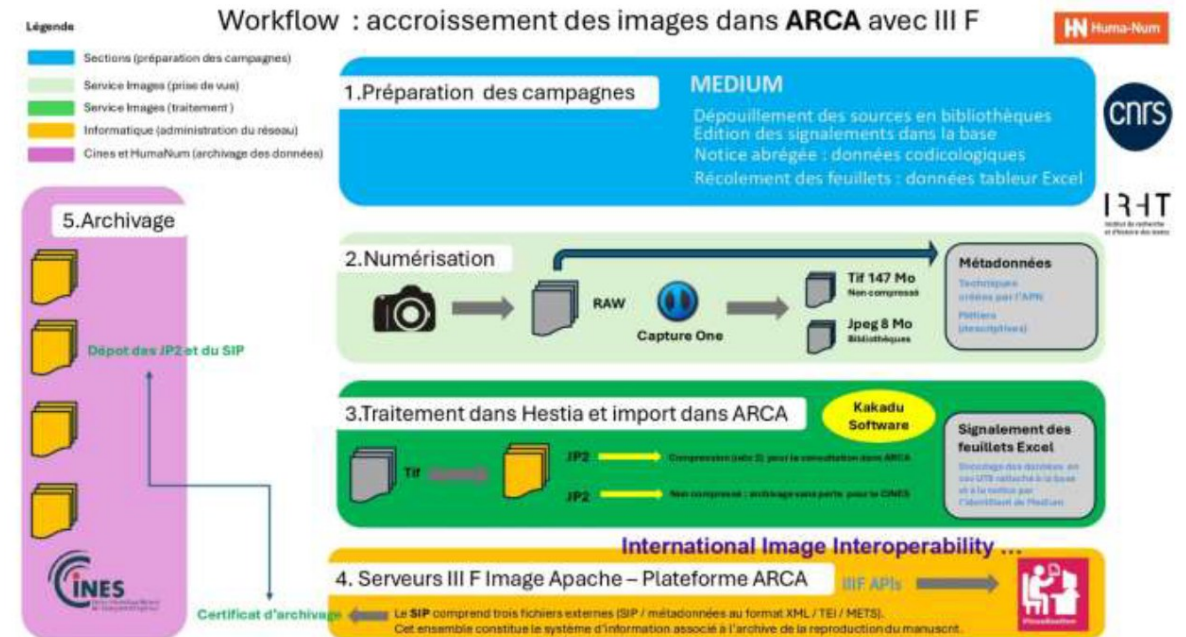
Légende

Sections (préparation des campagnes)
Service Images (prise de vue)
Service Images (traitement)
Informatique (administration du réseau)
Cines et HumaNum (archivage des données)

Workflow : accroissement des images dans **ARCA** avec III F

Huma-Num

cnrs

IRHT

1.Préparation des campagnes

MEDIUM
Dépouillement des sources en bibliothèques
Edition des signalements dans la base
Notice abrégée : données codicologiques
Récolement des feuillets : données tableur Excel

5.Archivage

Dépot des JP2 et du SIP

2.Numérisation

RAW

Capture One

Tif 147 Mo
Non compressé

Jpeg 8 Mo
Bibliothèques

Métadonnées
Techniques créées par l'APN
Métiers (descriptives)

3.Traitement dans Hestia et import dans ARCA

Kakadu Software

Tif

JP2 Compression (ratio 3) pour la consultation dans ARCA

JP2 Non compressé : archivage sans perte pour le CINES

Signalement des feuillets Excel
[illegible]

International Image Interoperability ...

4. Serveurs III F Image Apache – Plateforme ARCA

IIIF APIs

Visualisation

CINES

Certificat d'archivage

Le SIP comprend trois fichiers externes (SIP / métadonnées au format XML / TEI / METS).
Cet ensemble constitue le système d'information associé à l'archive de la reproduction du manuscrit.